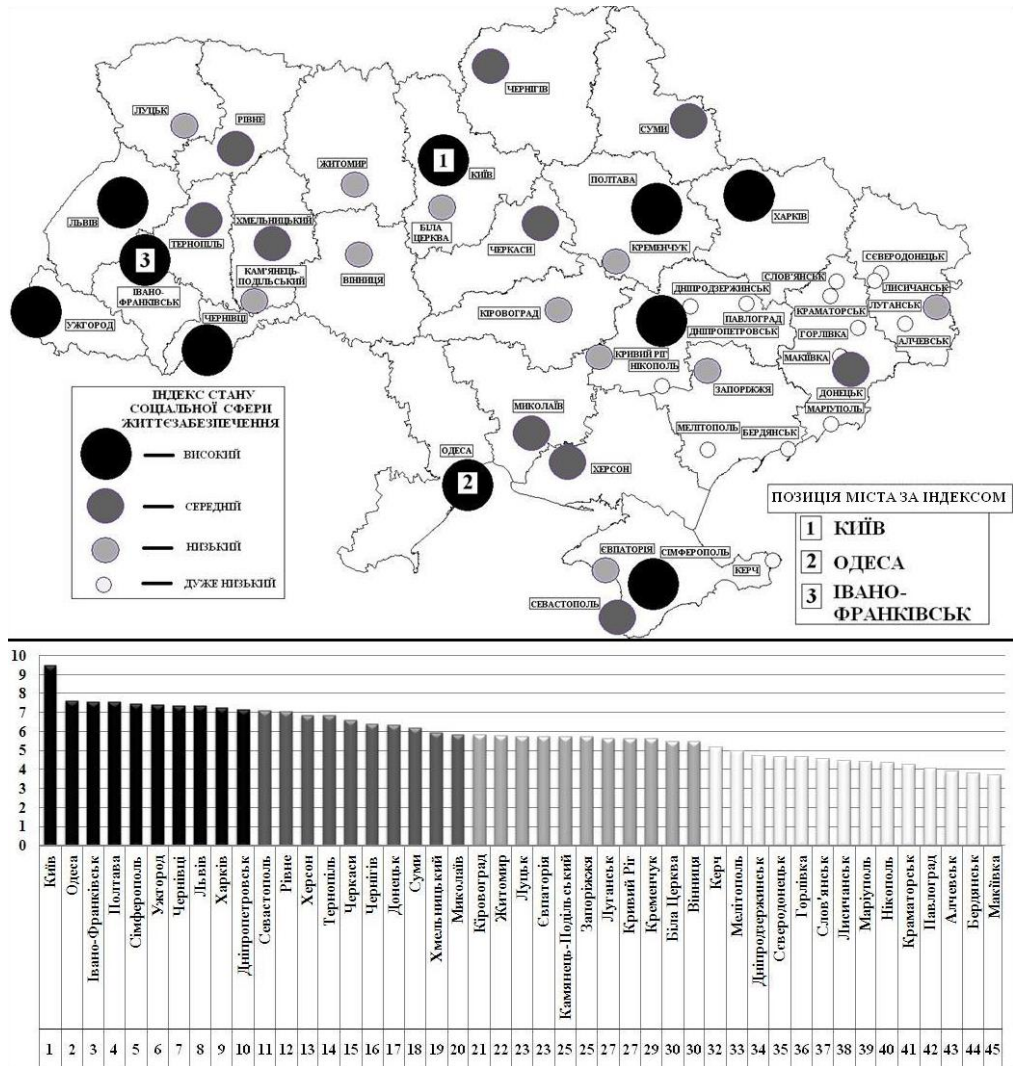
ЧЕРНІГІВ
ЛУЦЬК
РІВНЕ
СУМИ
1
КИЇВ
ЖИТОМИР
ЛЬВІВ
БІЛА ЦЕРКВА
ПОЛТАВА
ХАРКІВ
ТЕРНОПІЛЬ
ХМЕЛЬНИЦЬКИЙ
ЧЕРКАСИ
КРЕМЕНЧУК
3
ВІННИЦЯ
КАМ'ЯНЕЦЬ-ПОДІЛЬСЬКИЙ
ІВАНО-ФРАНКІВСЬК
СЄВЕРОДОНЕЦЬК
СЛОВ'ЯНСЬК
ЛИСИЧАНСЬК
ДНІПРОДЗЕРЖИНСЬК
КРАМАТОРСЬК
ПАВЛОГРАД
ЛУГАНСЬК
УЖГОРОД
ЧЕРНІВЦІ
КІРОВОГРАД
ДНІПРОПЕТРОВСЬК
ГОРЛІВКА
АЛЧЕВСЬК
МАКІЇВКА
КРИВИЙ РІГ
НІКОПОЛЬ
ЗАПОРІЖЖЯ
ДОНЕЦЬК
ІНДЕКС СТАНУ СОЦІАЛЬНОЇ СФЕРИ ЖИТТЄЗАБЕЗПЕЧЕННЯ
МИКОЛАЇВ
МАРІУПОЛЬ
МЕЛІТОПОЛЬ
БЕРДЯНСЬК
— ВИСОКИЙ
ОДЕСА
ХЕРСОН
2
— СЕРЕДНІЙ
— НИЗЬКИЙ
— ДУЖЕ НИЗЬКИЙ
ПОЗИЦІЯ МІСТА ЗА ІНДЕКСОМ
1 КИЇВ
2 ОДЕСА
3 ІВАНО-ФРАНКІВСЬК
ЄВПАТОРІЯ
СІМФЕРОПОЛЬ
КЕРЧ
СЕВАСТОПОЛЬ

10
9
8
7
6
5
4
3
2
1
0

| Київ | Одеса | Івано-Франківськ | Полтава | Сімферополь | Ужгород | Чернівці | Львів | Харків | Дніпропетровськ | Севастополь | Рівне | Херсон | Тернопіль | Черкаси | Чернігів | Донецьк | Суми | Хмельницький | Миколаїв | Кіровоград | Житомир | Луцьк | Євпаторія | Камянець-Подільський | Запоріжжя | Луганськ | Кривий Ріг | Кременчук | Біла Церква | Вінниця | Керч | Мелітополь | Дніпродзержинськ | Сєвєродонецьк | Горлівка | Слов'янськ | Лисичанськ | Маріуполь | Нікополь | Краматорськ | Павлоград | Алчевськ | Бердянськ | Макіївка |
|---|---|---|---|---|---|---|---|---|---|---|---|---|---|---|---|---|---|---|---|---|---|---|---|---|---|---|---|---|---|---|---|---|---|---|---|---|---|---|---|---|---|---|---|---|
| 1 | 2 | 3 | 4 | 5 | 6 | 7 | 8 | 9 | 10 | 11 | 12 | 13 | 14 | 15 | 16 | 17 | 18 | 19 | 20 | 21 | 22 | 23 | 23 | 25 | 25 | 27 | 27 | 29 | 30 | 30 | 32 | 33 | 34 | 35 | 36 | 37 | 38 | 39 | 40 | 41 | 42 | 43 | 44 | 45 |